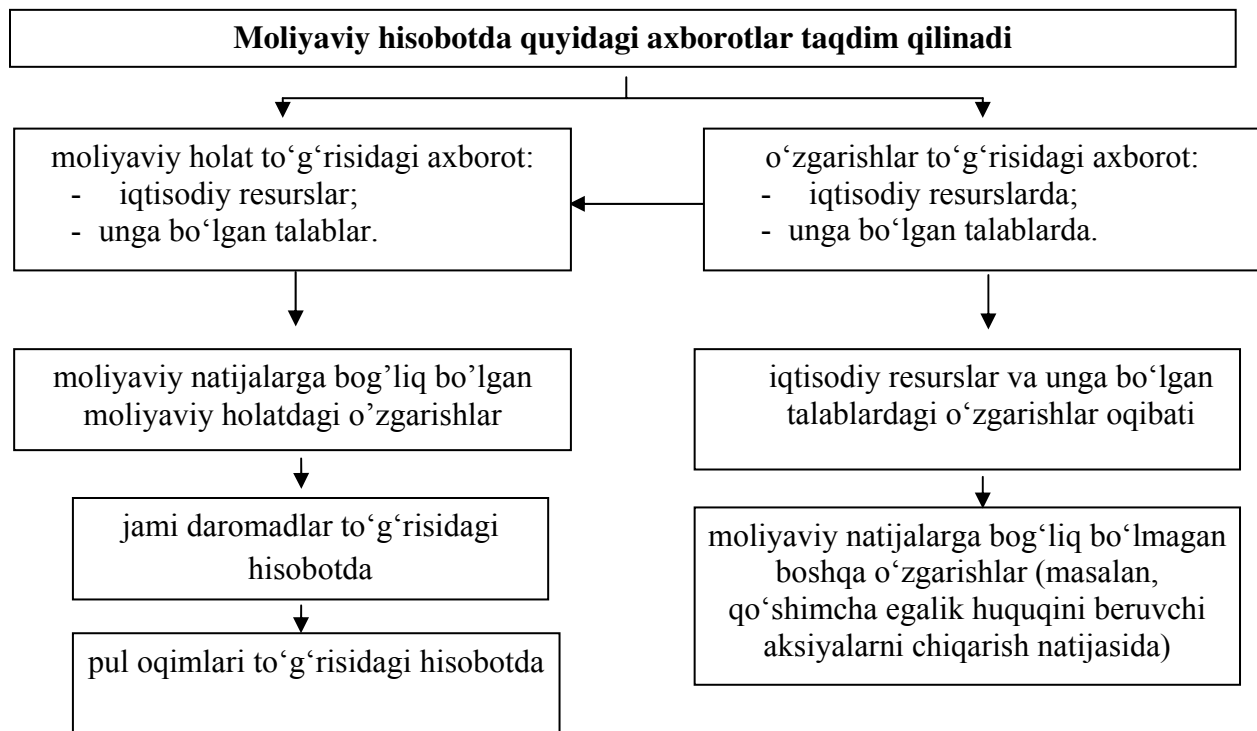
**Moliyaviy hisobotda quyidagi axborotlar taqdim qilinadi**

moliyaviy holat to‘g‘risidagi axborot:
- iqtisodiy resurslar;
- unga bo‘lgan talablar.

o‘zgarishlar to‘g‘risidagi axborot:
- iqtisodiy resurslarda;
- unga bo‘lgan talablarda.

moliyaviy natijalarga bog’liq bo’lgan moliyaviy holatdagi o’zgarishlar

iqtisodiy resurslar va unga bo‘lgan talablardagi o‘zgarishlar oqibati

jami daromadlar to‘g‘risidagi hisobotda

moliyaviy natijalarga bog‘liq bo‘lmagan boshqa o‘zgarishlar (masalan, qo‘shimcha egalik huquqini beruvchi aksiyalarni chiqarish natijasida)

pul oqimlari to‘g‘risidagi hisobotda